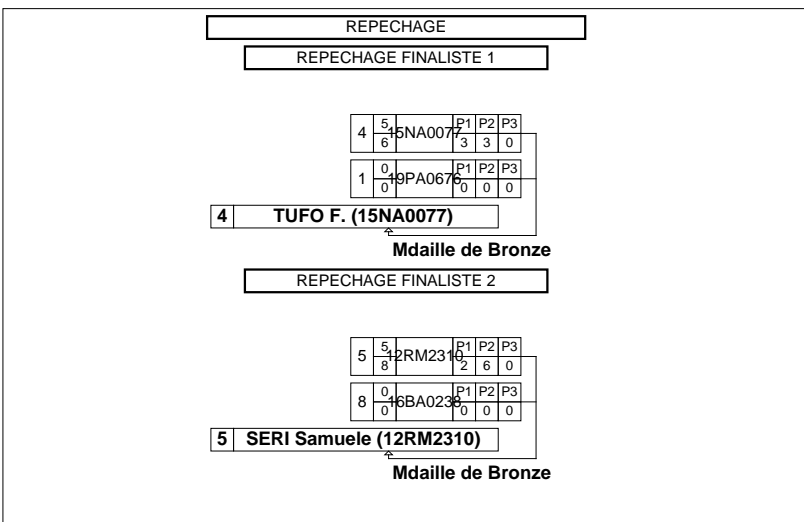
REPECHAGE

REPECHAGE FINALISTE 1

| 4 | 5 / 6 | 15NA0077 | P1 3 | P2 3 | P3 0 |
|---|---|---|---|---|---|
| 1 | 0 / 0 | 19PA0676 | P1 0 | P2 0 | P3 0 |

| 4 | TUFO F. (15NA0077) |
|---|---|

Mdaille de Bronze

REPECHAGE FINALISTE 2

| 5 | 5 / 8 | 12RM2310 | P1 2 | P2 6 | P3 0 |
|---|---|---|---|---|---|
| 8 | 0 / 0 | 16BA0238 | P1 0 | P2 0 | P3 0 |

| 5 | SERI Samuele (12RM2310) |
|---|---|

Mdaille de Bronze